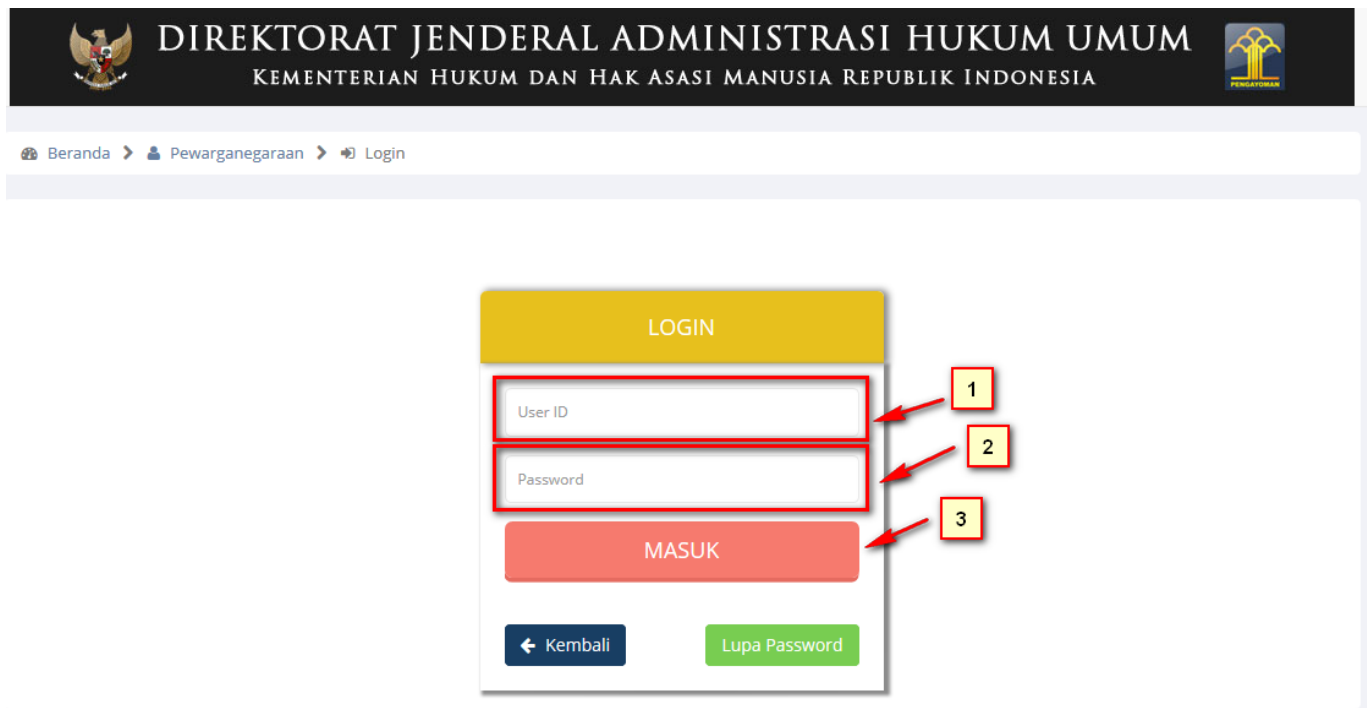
DIREKTORAT JENDERAL ADMINISTRASI HUKUM UMUM
KEMENTERIAN HUKUM DAN HAK ASASI MANUSIA REPUBLIK INDONESIA

PENGAYOMAN

Beranda > Pewarganegaraan > Login

LOGIN

User ID

Password

MASUK

Kembali

Lupa Password

1

2

3